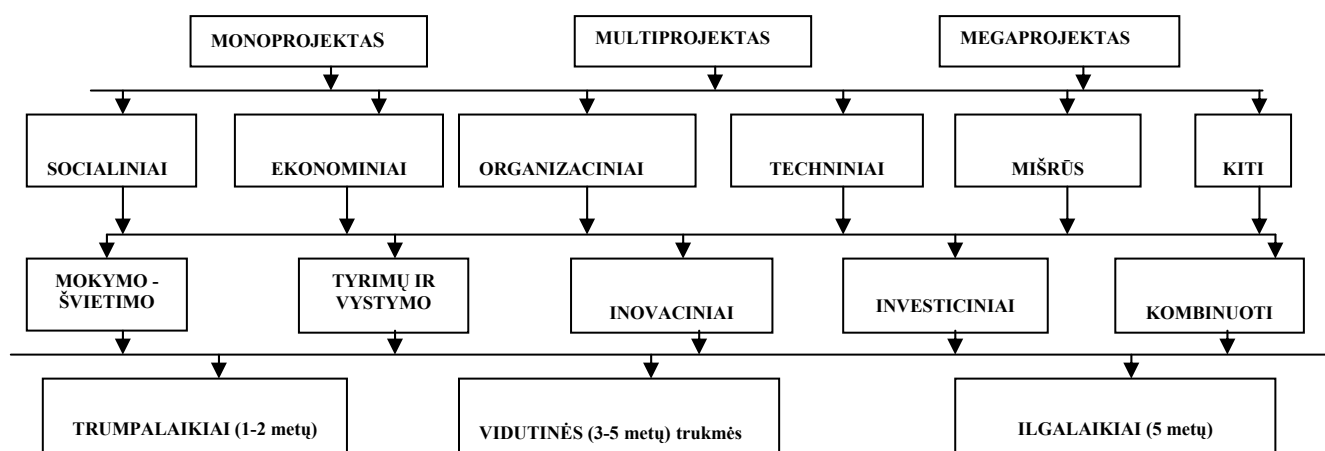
MONOPROJEKTAS
MULTIPROJEKTAS
MEGAPROJEKTAS

SOCIALINIAI
EKONOMINIAI
ORGANIZACINIAI
TECHNINIAI
MIŠRŪS
KITI

MOKYMO - ŠVIETIMO
TYRIMŲ IR VYSTYMO
INOVACINIAI
INVESTICINIAI
KOMBINUOTI

TRUMPALAIKIAI (1-2 metų)
VIDUTINĖS (3-5 metų) trukmės
ILGALAIKIAI (5 metų)